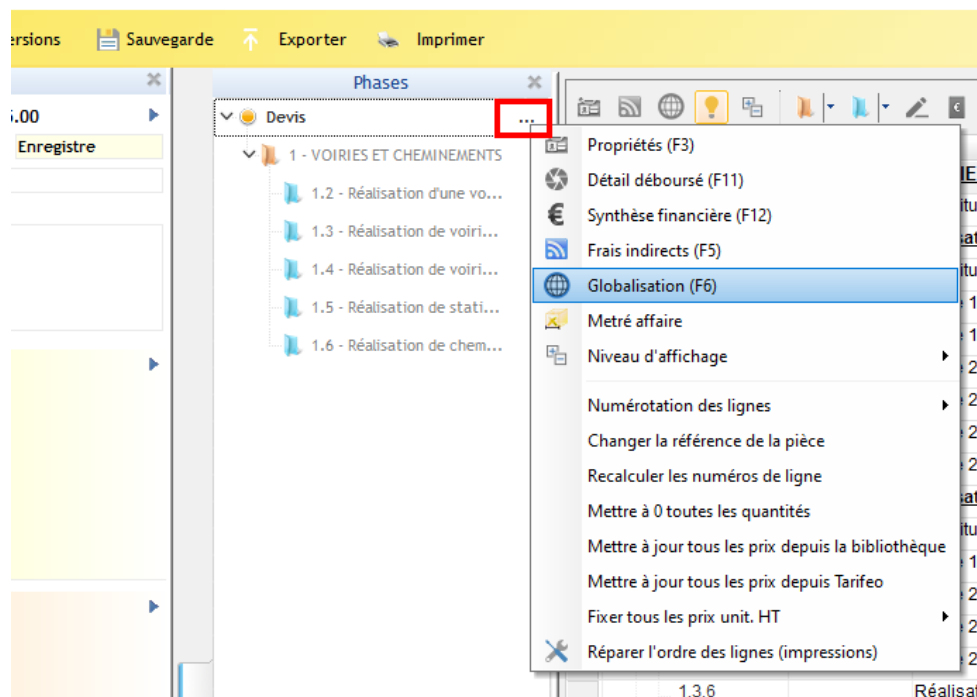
ersions Sauvegarde Exporter Imprimer

.00

Enregistre

Phases

Devis

...

1 - VOIRIES ET CHEMINEMENTS

1.2 - Réalisation d'une vo...

1.3 - Réalisation de voiri...

1.4 - Réalisation de voiri...

1.5 - Réalisation de stati...

1.6 - Réalisation de chem...

Propriétés (F3)

Détail déboursé (F11)

Synthèse financière (F12)

Frais indirects (F5)

Globalisation (F6)

Metré affaire

Niveau d'affichage

Numérotation des lignes

Changer la référence de la pièce

Recalculer les numéros de ligne

Mettre à 0 toutes les quantités

Mettre à jour tous les prix depuis la bibliothèque

Mettre à jour tous les prix depuis Tarifeo

Fixer tous les prix unit. HT

Réparer l'ordre des lignes (impressions)

1.3.6

Réalisa